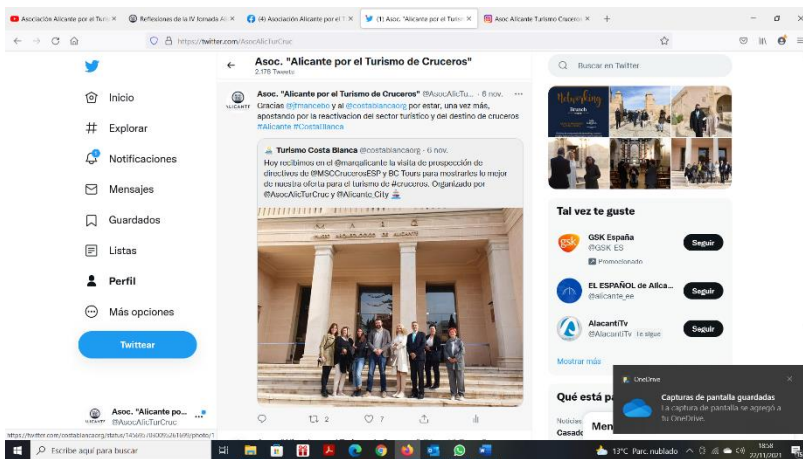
Asociación Alicante por el Turi ×
Reflexiones de la IV Jornada ALI ×
(4) Asociación Alicante por el T ×
(1) Asoc. "Alicante por el Turis ×
Asoc Alicante Turismo Crucero ×
+

https://twitter.com/AsocAlicTurCruc

Inicio
Explorar
Notificaciones
Mensajes
Guardados
Listas
Perfil
Más opciones
Twittear

Asoc. "Alicante po...
@AsocAlicTurCruc

Asoc. "Alicante por el Turismo de Cruceros"
2.178 Tweets

Asoc. "Alicante por el Turismo de Cruceros" @AsocAlicTu... · 8 nov.
Gracias @jfmancebo y al @costablancaorg por estar, una vez más, apostando por la reactivación del sector turístico y del destino de cruceros #Alicante #CostaBlanca

Turismo Costa Blanca @costablancaorg · 6 nov.
Hoy recibimos en el @marqalicante la visita de prospección de directivos de @MSCCrucerosESP y BC Tours para mostrarles lo mejor de nuestra oferta para el turismo de #cruceros. Organizado por @AsocAlicTurCruc y @Alicante_City

MUSEO ARQUEOLÓGICO DE ALICANTE

2
7

Buscar en Twitter

Tal vez te guste
GSK España
@GSK_ES
Promocionado
Seguir
EL ESPAÑOL de Alica...
@alicante_ee
Seguir
AlacantíTv
@AlacantiTv Te sigue
Seguir
Mostrar más

Qué está p
Casad
Men

OneDrive
Capturas de pantalla guardadas
La captura de pantalla se agregó a tu OneDrive.

https://twitter.com/costablancaorg/status/1456...

Escribe aquí para buscar
13°C Parc. nublado
18:58
27/11/2021